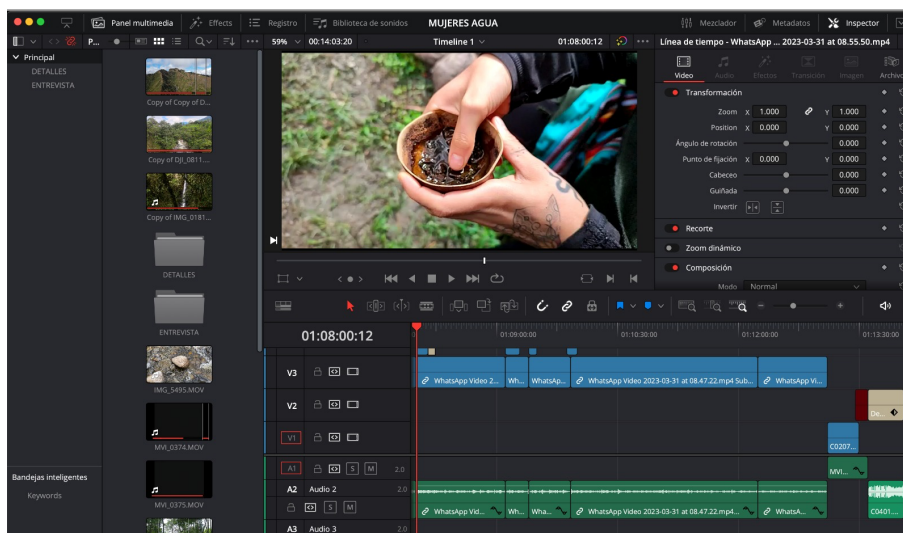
Panel multimedia Effects Registro Biblioteca de sonidos MUJERES AGUA Mezclador Metadatos Inspector

P... 59% 00:14:03:20 Timeline 1 01:08:00:12 Línea de tiempo - WhatsApp ... 2023-03-31 at 08.55.50.mp4

Principal
DETALLES
ENTREVISTA

Copy of Copy of D...
Copy of DJI_0811...
Copy of IMG_0181...
DETALLES
ENTREVISTA
IMG_5495.MOV
MVI_0374.MOV
MVI_0375.MOV

Bandejas inteligentes
Keywords

Video Audio Efectos Transición Imagen Archivo

Transformación
Zoom X 1.000 Y 1.000
Posición X 0.000 Y 0.000
Ángulo de rotación 0.000
Punto de fijación X 0.000 Y 0.000
Cabeceo 0.000
Guiñada 0.000
Invertir

Recorte
Zoom dinámico
Composición
Modo Normal

01:08:00:12
01:09:00:00 01:10:30:00 01:12:00:00 01:13:30:00

V3 WhatsApp Video 2... Wh... WhatsApp... WhatsApp Video 2023-03-31 at 08.47.22.mp4 Sub... WhatsApp Vi...
V2 De...
V1 C0207...
A1 2.0 MVI...
A2 Audio 2 2.0
WhatsApp Vid... Wh... Wha... WhatsApp Video 2023-03-31 at 08.47.22.mp4... WhatsA... C0401...
A3 Audio 3 2.0